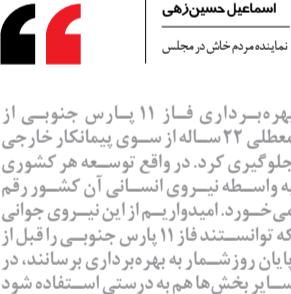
اسماعیل حسین‌زهی
نماینده مردم خاش در مجلس

بهره‌برداری فاز ۱۱ پارس جنوبی از معطلی ۲۲ ساله از سوی پیمانکار خارجی جلوگیری کرد. در واقع توسعه هر کشوری به واسطه نیروی انسانی آن کشور رقم می‌خورد. امیدواریم از این نیروی جوانی که توانستند فاز ۱۱ پارس جنوبی را قبل از پایان روزشمار به بهره‌برداری برسانند، در سایر بخش‌ها هم به درستی استفاده شود